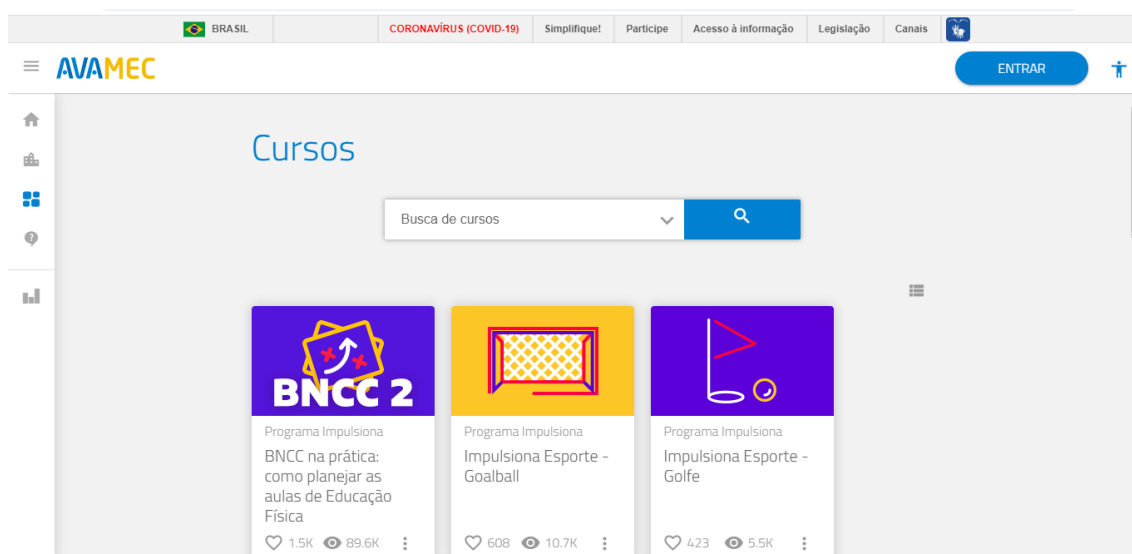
BRASIL | CORONAVÍRUS (COVID-19) | Simplifique! | Participe | Acesso à informação | Legislação | Canais

AVAMEC

ENTRAR

Cursos

Busca de cursos

BNCC 2

Programa Impulsiona
BNCC na prática: como planejar as aulas de Educação Física
1.5K 89.6K

Programa Impulsiona
Impulsiona Esporte - Goalball
608 10.7K

Programa Impulsiona
Impulsiona Esporte - Golfe
423 5.5K